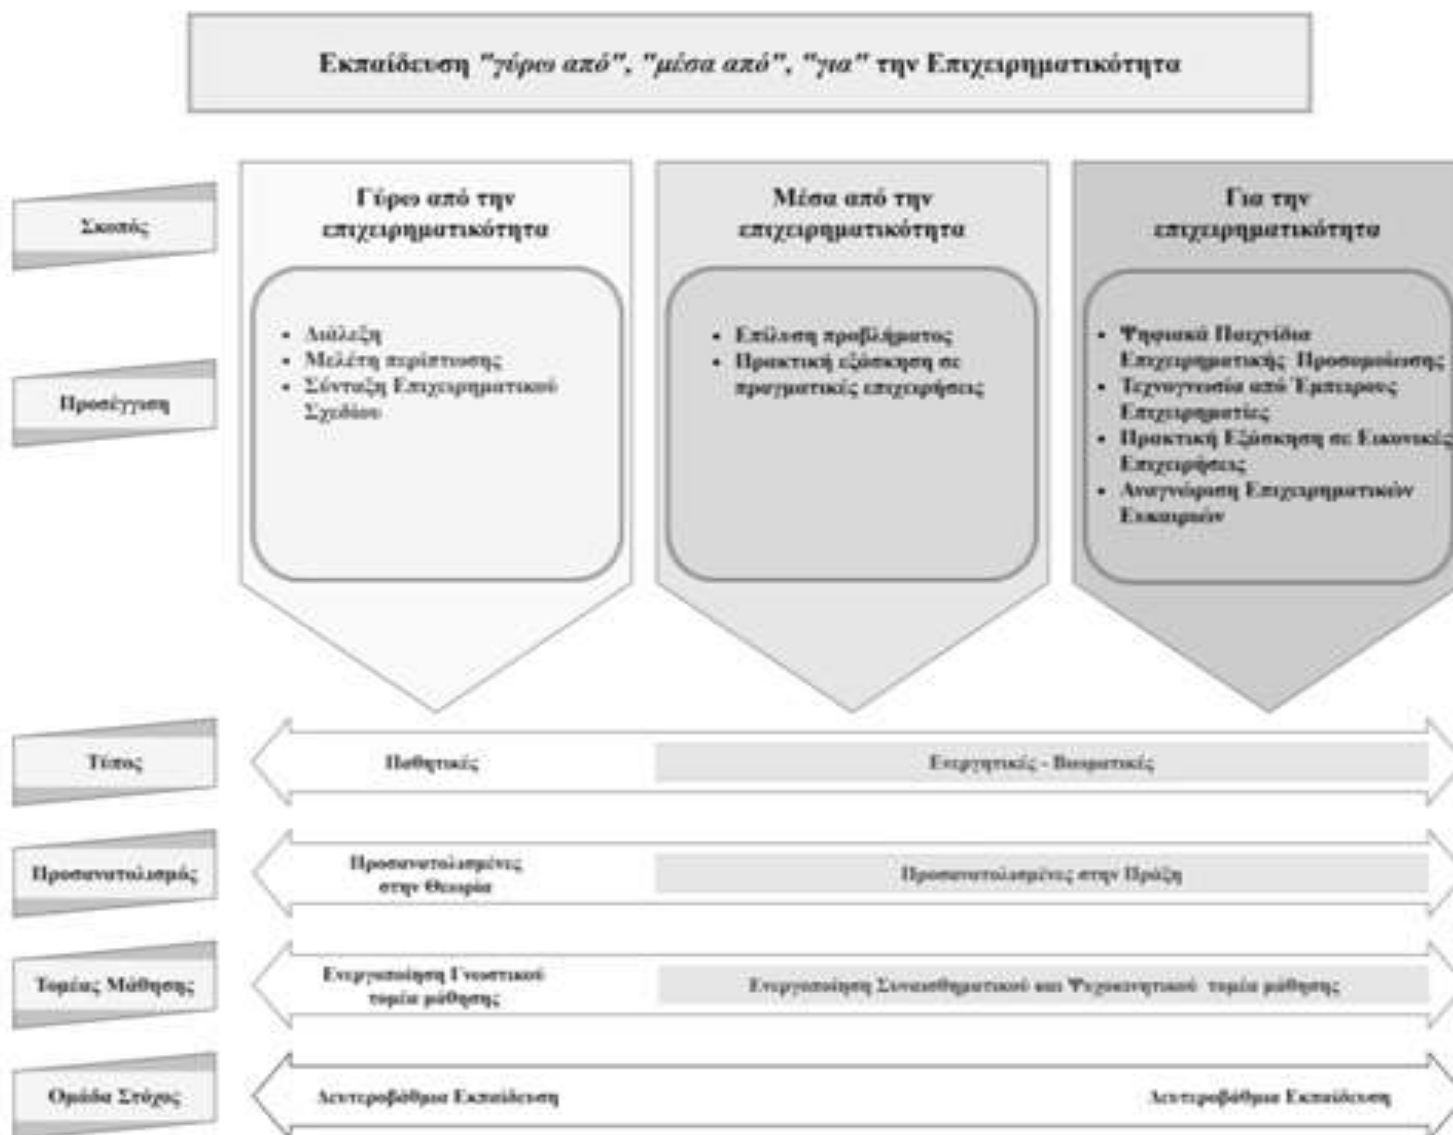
Εκπαίδευση "γύρω από", "μέσα από", "για" την Επιχειρηματικότητα

Σκοπός

Προσέγγιση

Γύρω από την επιχειρηματικότητα

- Διάλεξη
- Μελέτη περίπτωσης
- Σύνταξη Επιχειρηματικού Σχεδίου

Μέσα από την επιχειρηματικότητα

- Επίλυση προβλήματος
- Πρακτική εξάσκηση σε πραγματικές επιχειρήσεις

Για την επιχειρηματικότητα

- Ψηφιακά Παιχνίδια Επιχειρηματικής Προσομοίωσης
- Τεχνογνωσία από Έμπειρους Επιχειρηματίες
- Πρακτική Εξάσκηση σε Εικονικές Επιχειρήσεις
- Αναγνώριση Επιχειρηματικών Ευκαιριών

Τύπος

Παθητικές

Ενεργητικές - Βιωματικές

Προσανατολισμός

Προσανατολισμένες στην Θεωρία

Προσανατολισμένες στην Πράξη

Τομέας Μάθησης

Ενεργοποίηση Γνωστικού τομέα μάθησης

Ενεργοποίηση Συναισθηματικού και Ψυχοκινητικού τομέα μάθησης

Ομάδα Στόχος

Δευτεροβάθμια Εκπαίδευση

Δευτεροβάθμια Εκπαίδευση